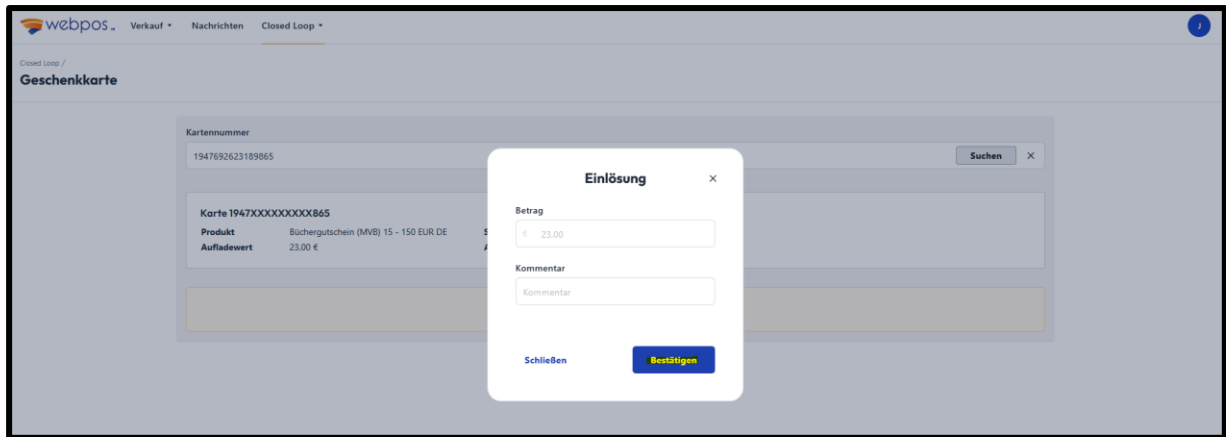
webpos Verkauf ▾ Nachrichten Closed Loop ▾

J

Closed Loop /
Geschenkkarte

Kartennummer
1947692623189865
Suchen ×

Karte 1947XXXXXXXXX865
Produkt Büchergutschein (MVB) 15 - 150 EUR DE
Aufladewert 23,00 €

Einlösung ×

Betrag
€ 23.00

Kommentar
Kommentar

Schließen
Bestätigen